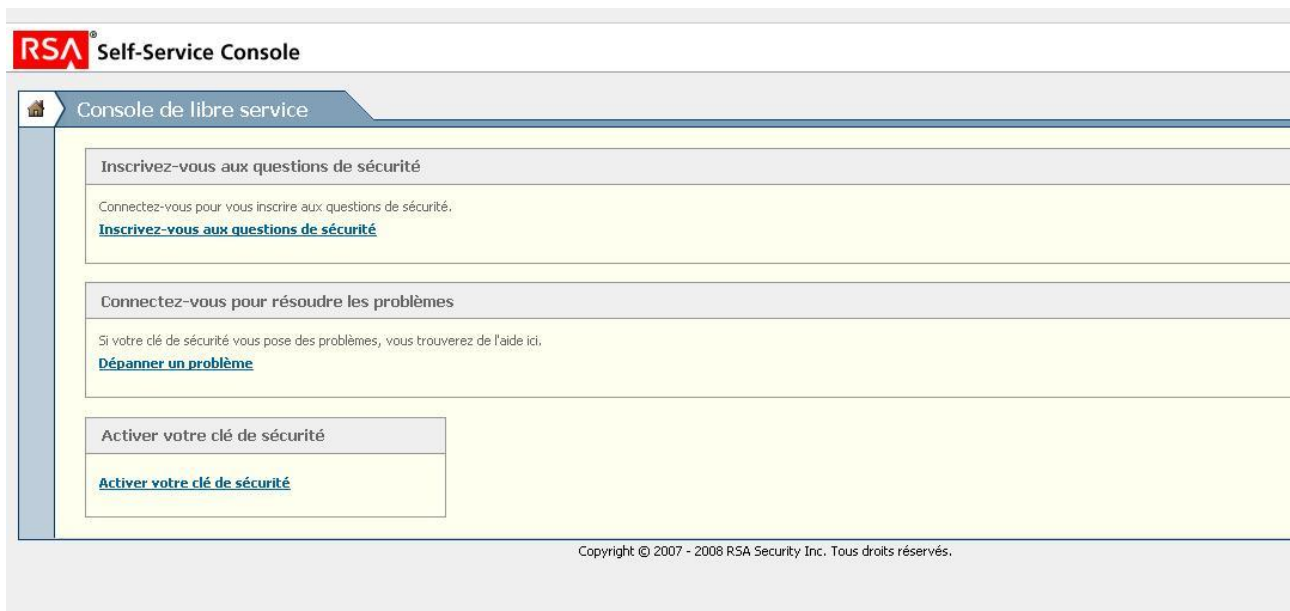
RSA® Self-Service Console

Console de libre service

Inscrivez-vous aux questions de sécurité

Connectez-vous pour vous inscrire aux questions de sécurité.

Inscrivez-vous aux questions de sécurité

Connectez-vous pour résoudre les problèmes

Si votre clé de sécurité vous pose des problèmes, vous trouverez de l'aide ici.

Dépanner un problème

Activer votre clé de sécurité

Activer votre clé de sécurité

Copyright © 2007 - 2008 RSA Security Inc. Tous droits réservés.